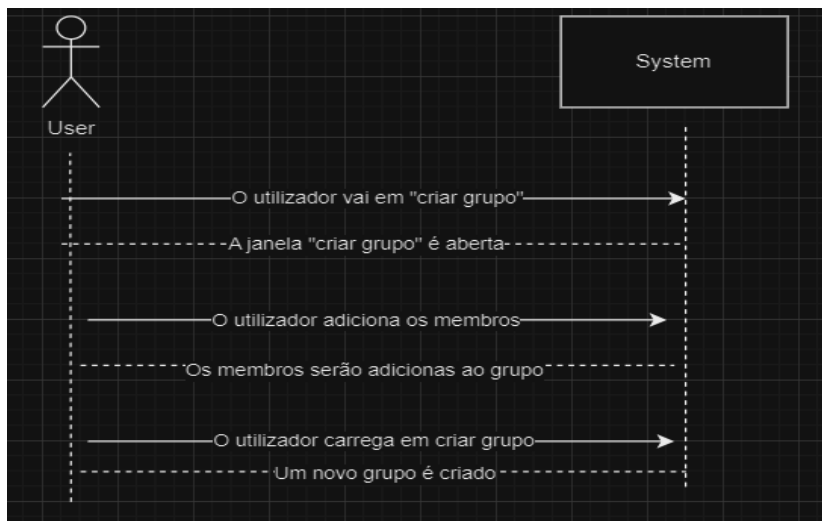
System

User

O utilizador vai em "criar grupo"

A janela "criar grupo" é aberta

O utilizador adiciona os membros

Os membros serão adicionas ao grupo

O utilizador carrega em criar grupo

Um novo grupo é criado